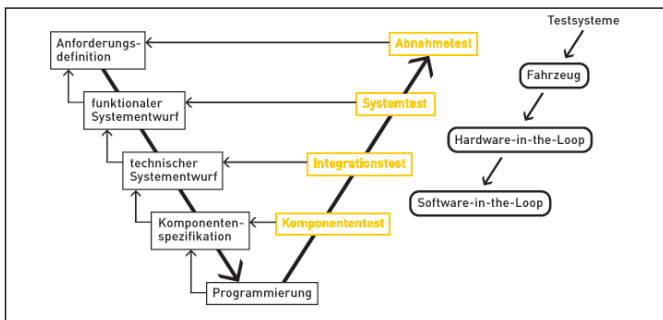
Anforderungsdefinition

funktionaler Systementwurf

technischer Systementwurf

Komponentenspezifikation

Programmierung

Abnahmetest

Systemtest

Integrationstest

Komponententest

Testsysteme

Fahrzeug

Hardware-in-the-Loop

Software-in-the-Loop